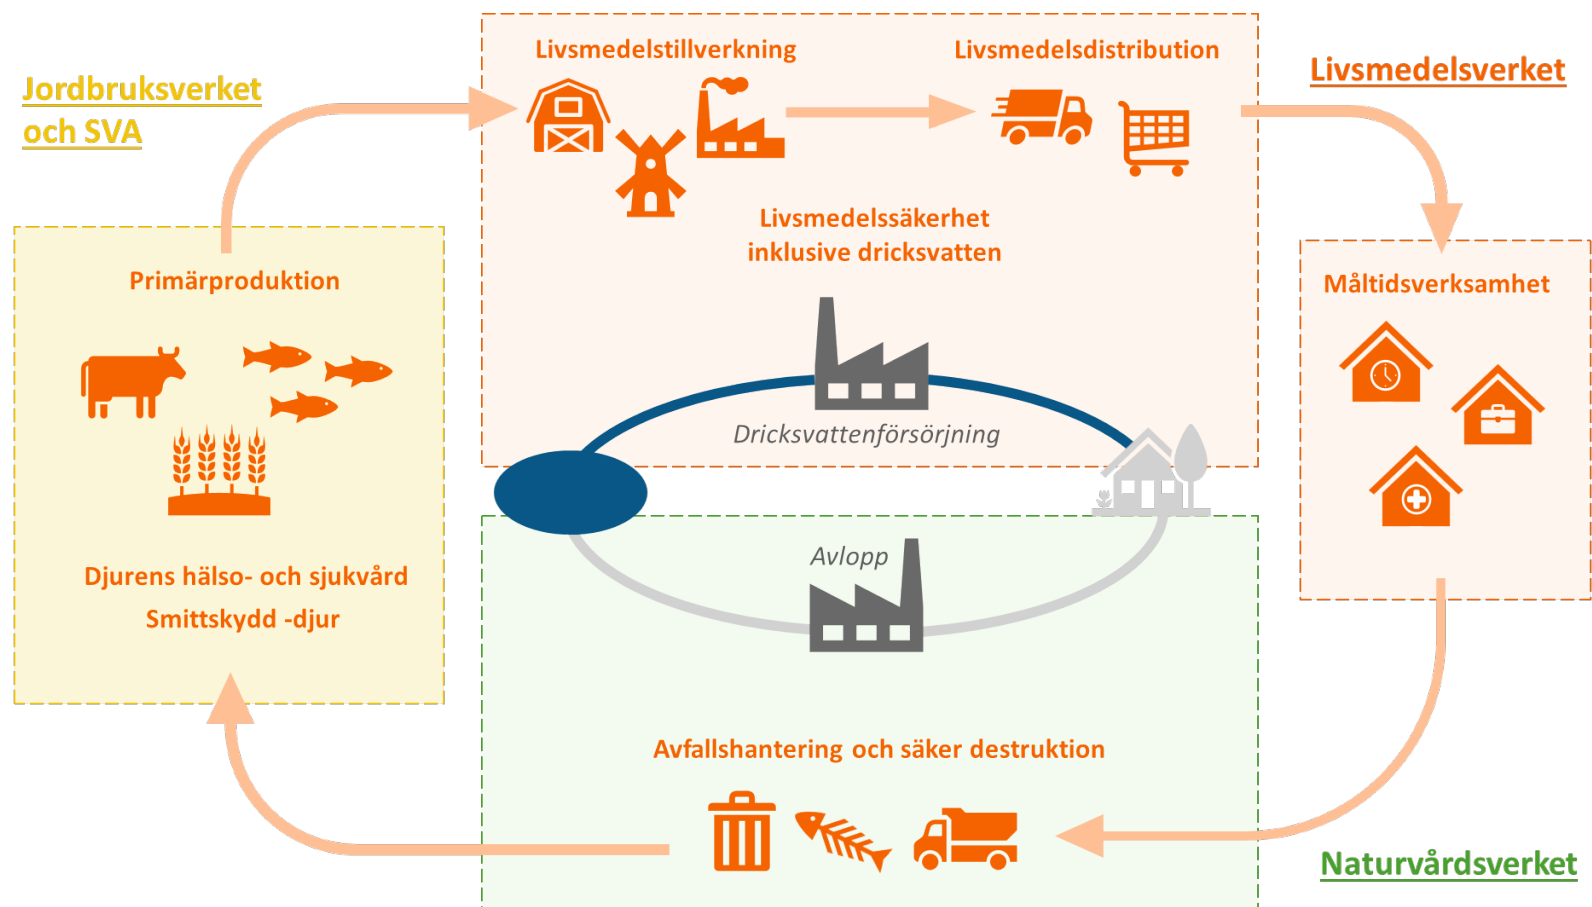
Jordbruksverket och SVA

Livsmedelstillverkning

Livsmedelsdistribution

Livsmedelsverket

Livsmedelssäkerhet inklusive dricksvatten

Primärproduktion

Måltidsverksamhet

Dricksvattenförsörjning

Avlopp

Djurens hälso- och sjukvård

Smittskydd -djur

Avfallshantering och säker destruktion

Naturvårdsverket